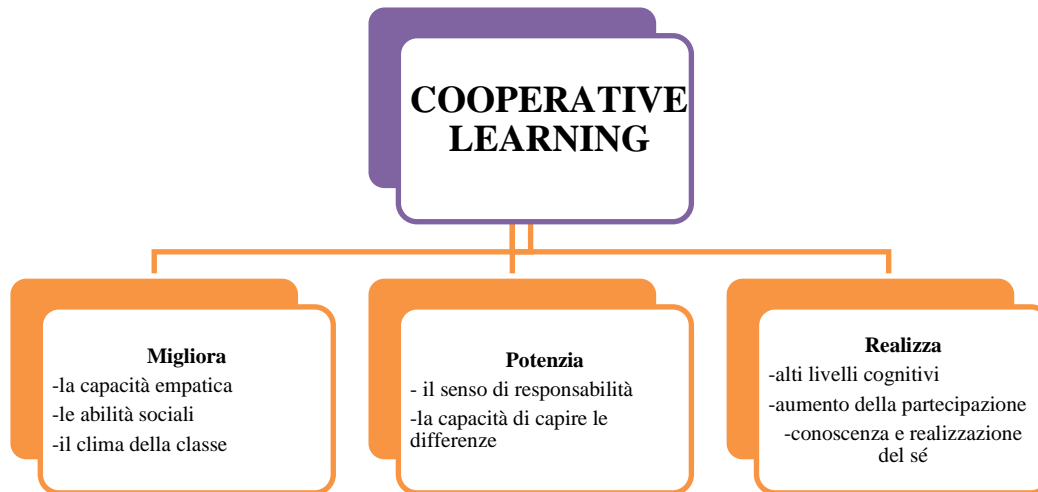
COOPERATIVE LEARNING

Migliora
-la capacità empatica
-le abilità sociali
-il clima della classe

Potenzia
- il senso di responsabilità
-la capacità di capire le differenze

Realizza
-alti livelli cognitivi
-aumento della partecipazione
-conoscenza e realizzazione del sé